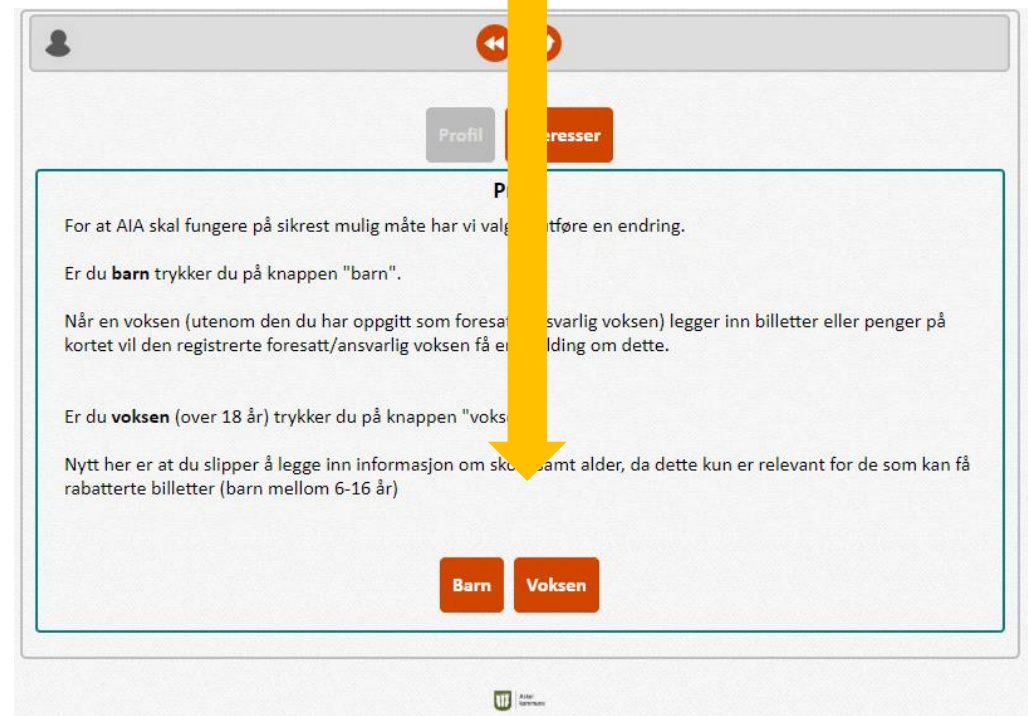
Profil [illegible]eresser

P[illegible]

For at AIA skal fungere på sikrest mulig måte har vi valg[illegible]tføre en endring.

Er du **barn** trykker du på knappen "barn".

Når en voksen (utenom den du har oppgitt som foresatt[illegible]svarlig voksen) legger inn billetter eller penger på kortet vil den registrerte foresatt/ansvarlig voksen få e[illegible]lding om dette.

Er du **voksen** (over 18 år) trykker du på knappen "voks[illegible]

Nytt her er at du slipper å legge inn informasjon om sko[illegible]amt alder, da dette kun er relevant for de som kan få rabatterte billetter (barn mellom 6-16 år)

Barn Voksen

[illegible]